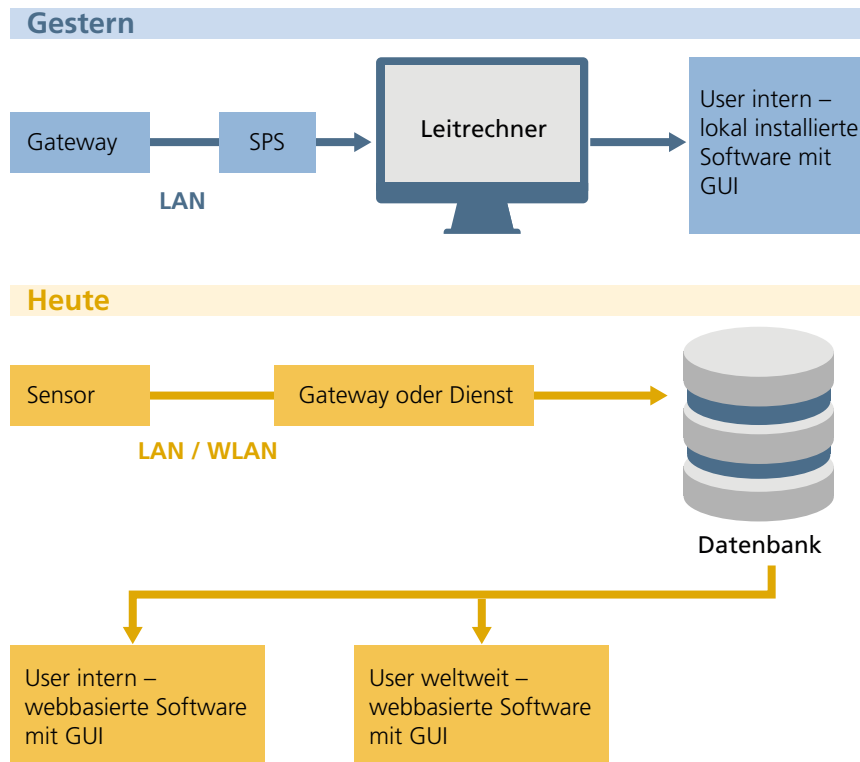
Gestern

Gateway

SPS

LAN

Leitrechner

User intern – lokal installierte Software mit GUI

Heute

Sensor

Gateway oder Dienst

LAN / WLAN

Datenbank

User intern – webbasierte Software mit GUI

User weltweit – webbasierte Software mit GUI